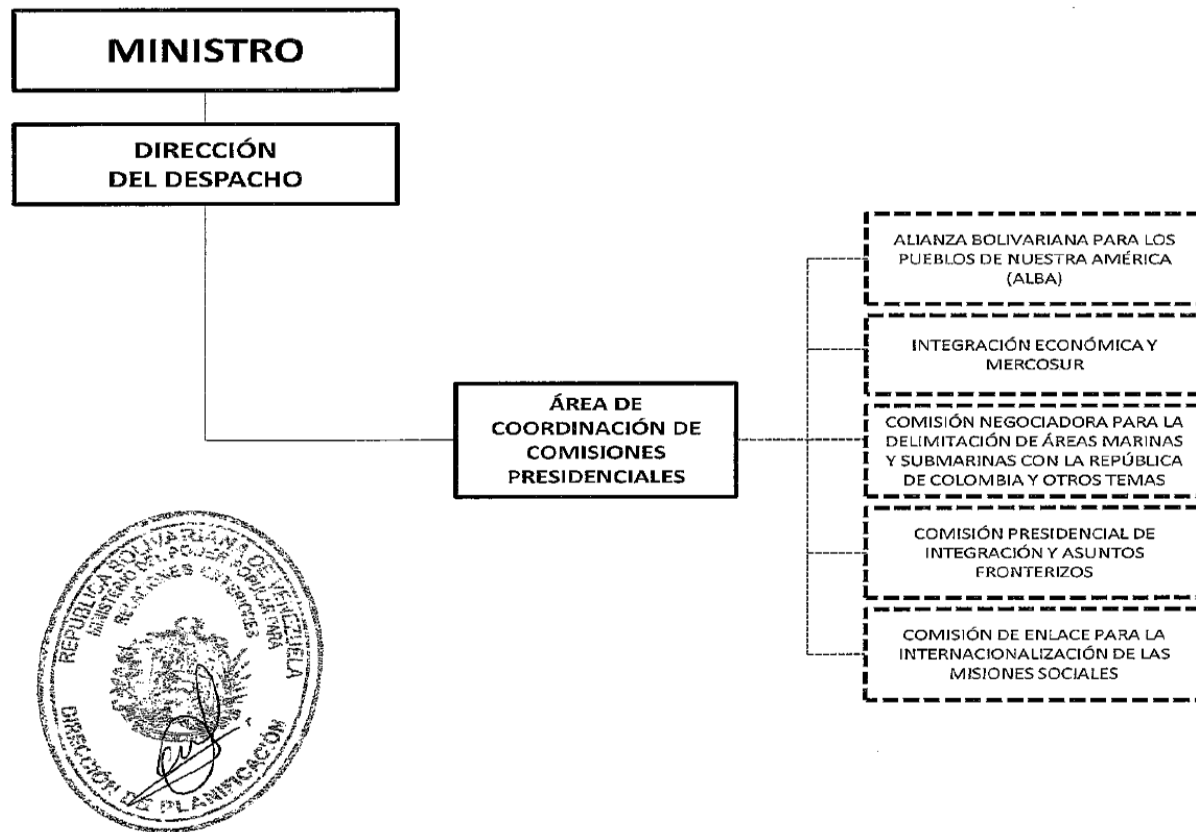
MINISTRO

DIRECCIÓN DEL DESPACHO

ÁREA DE COORDINACIÓN DE COMISIONES PRESIDENCIALES

ALIANZA BOLIVARIANA PARA LOS PUEBLOS DE NUESTRA AMÉRICA (ALBA)

INTEGRACIÓN ECONÓMICA Y MERCOSUR

COMISIÓN NEGOCIADORA PARA LA DELIMITACIÓN DE ÁREAS MARINAS Y SUBMARINAS CON LA REPÚBLICA DE COLOMBIA Y OTROS TEMAS

COMISIÓN PRESIDENCIAL DE INTEGRACIÓN Y ASUNTOS FRONTERIZOS

COMISIÓN DE ENLACE PARA LA INTERNACIONALIZACIÓN DE LAS MISIONES SOCIALES

REPÚBLICA BOLIVARIANA DE VENEZUELA
MINISTERIO DEL PODER POPULAR PARA RELACIONES EXTERIORES
DIRECCIÓN DE PLANIFICACIÓN